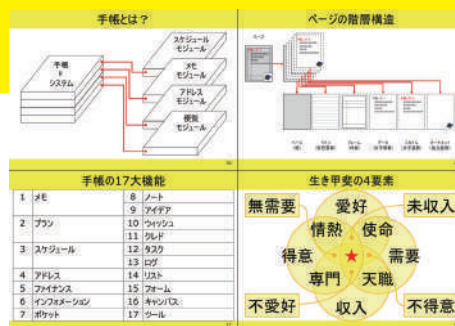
手帳とは？

手帳
=
システム

スケジュール
モジュール

メモ
モジュール

アドレス
モジュール

便覧
モジュール

ページの階層構造

手帳の17大機能

| 1 | メモ | 8 | ノート |
|---|---|---|---|
| | | 9 | アイデア |
| 2 | プラン | 10 | ウィッシュ |
| | | 11 | ウルド |
| 3 | スケジュール | 12 | タスク |
| | | 13 | ログ |
| 4 | アドレス | 14 | リスト |
| 5 | ファイナンス | 15 | フォーム |
| 6 | インフォメーション | 16 | キャンバス |
| 7 | ポケット | 17 | ツール |

生き甲斐の4要素

無需要
愛好
未収入
情熱
使命
得意
需要
専門
天職
不愛好
収入
不得意